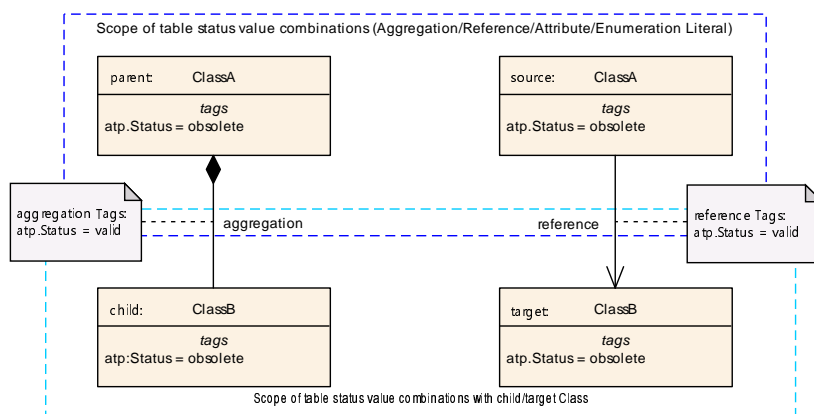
Scope of table status value combinations (Aggregation/Reference/Attribute/Enumeration Literal)

parent: ClassA

tags
atp.Status = obsolete

source: ClassA

tags
atp.Status = obsolete

aggregation Tags:
atp.Status = valid

aggregation

reference

reference Tags:
atp.Status = valid

child: ClassB

tags
atp:Status = obsolete

target: ClassB

tags
atp.Status = obsolete

Scope of table status value combinations with child/target Class